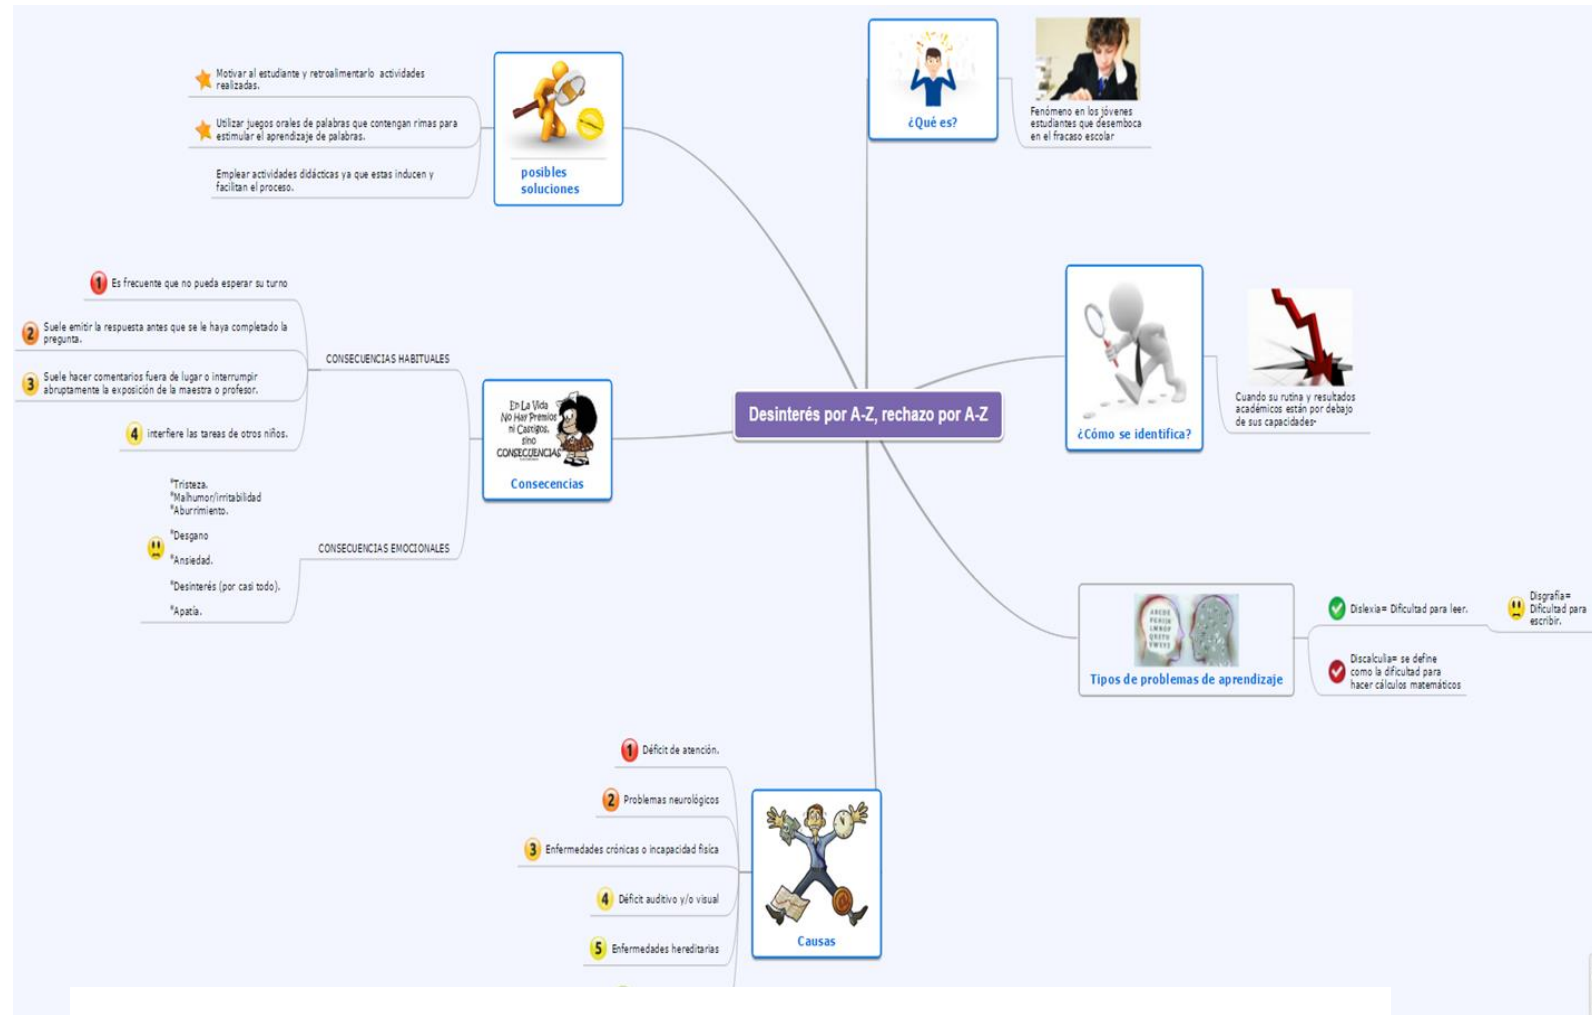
Desinterés por A-Z, rechazo por A-Z

posibles soluciones

Motivar al estudiante y retroalimentarlo actividades realizadas.

Utilizar juegos orales de palabras que contengan rimas para estimular el aprendizaje de palabras.

Emplear actividades didácticas ya que estas inducen y facilitan el proceso.

¿Qué es?

Fenómeno en los jóvenes estudiantes que desemboca en el fracaso escolar

¿Cómo se identifica?

Cuando su rutina y resultados académicos están por debajo de sus capacidades-

Consecencias

En La Vida No Hay Premios ni Castigos, sino CONSECUENCIAS

CONSECUENCIAS HABITUALES

1 Es frecuente que no pueda esperar su turno

2 Suele emitir la respuesta antes que se le haya completado la pregunta.

3 Suele hacer comentarios fuera de lugar o interrumpir abruptamente la exposición de la maestra o profesor.

4 interfiere las tareas de otros niños.

CONSECUENCIAS EMOCIONALES

*Tristeza.
*Malhumor/irritabilidad
*Aburrimiento.
*Desgano
*Ansiedad.
*Desinterés (por casi todo).
*Apatía.

Tipos de problemas de aprendizaje

Dislexia= Dificultad para leer.

Disgrafía= Dificultad para escribir.

Discalculia= se define como la dificultad para hacer cálculos matemáticos

Causas

1 Déficit de atención.

2 Problemas neurológicos

3 Enfermedades crónicas o incapacidad física

4 Déficit auditivo y/o visual

5 Enfermedades hereditarias